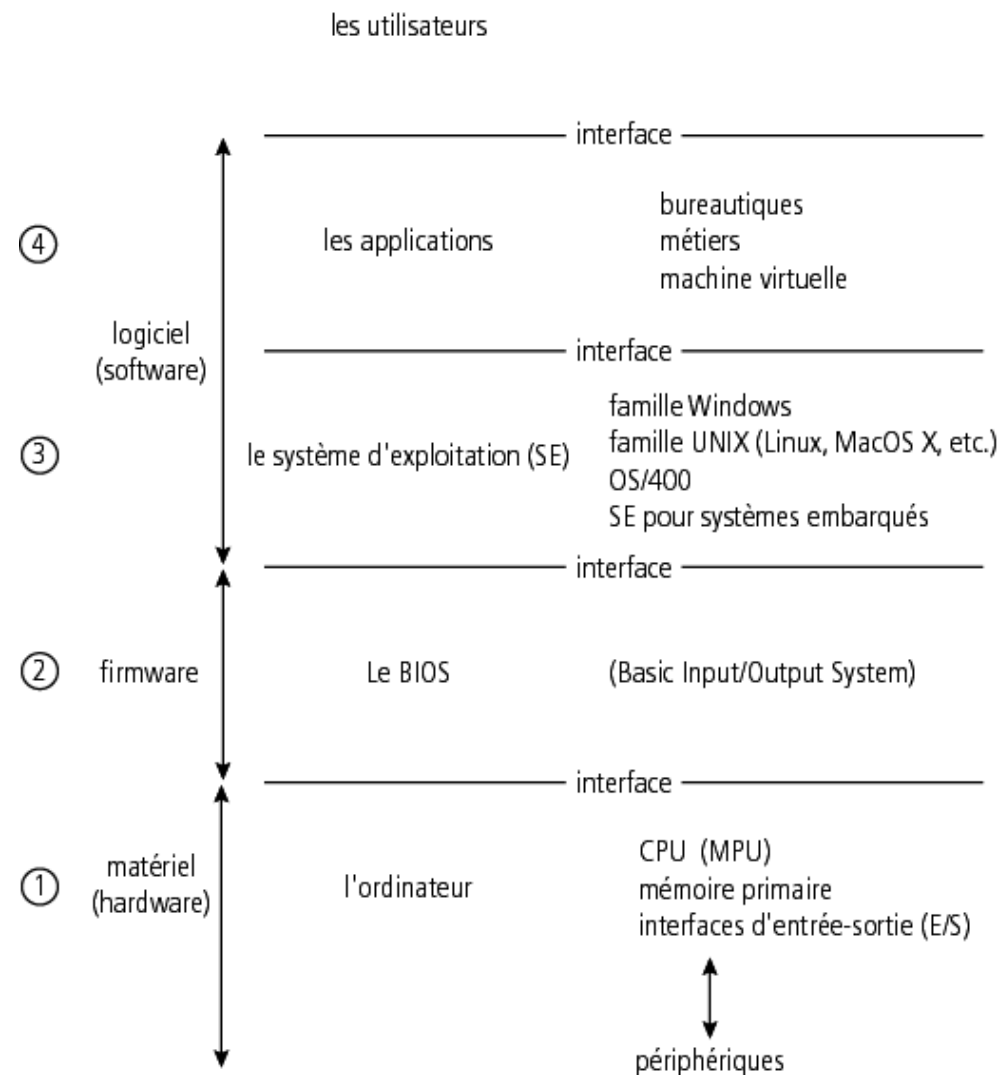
les utilisateurs

interface

④ les applications

bureautiques
métiers
machine virtuelle

logiciel
(software)

interface

③ le système d'exploitation (SE)

famille Windows
famille UNIX (Linux, MacOS X, etc.)
OS/400
SE pour systèmes embarqués

interface

② firmware Le BIOS (Basic Input/Output System)

interface

① matériel
(hardware)

l'ordinateur

CPU (MPU)
mémoire primaire
interfaces d'entrée-sortie (E/S)

périphériques